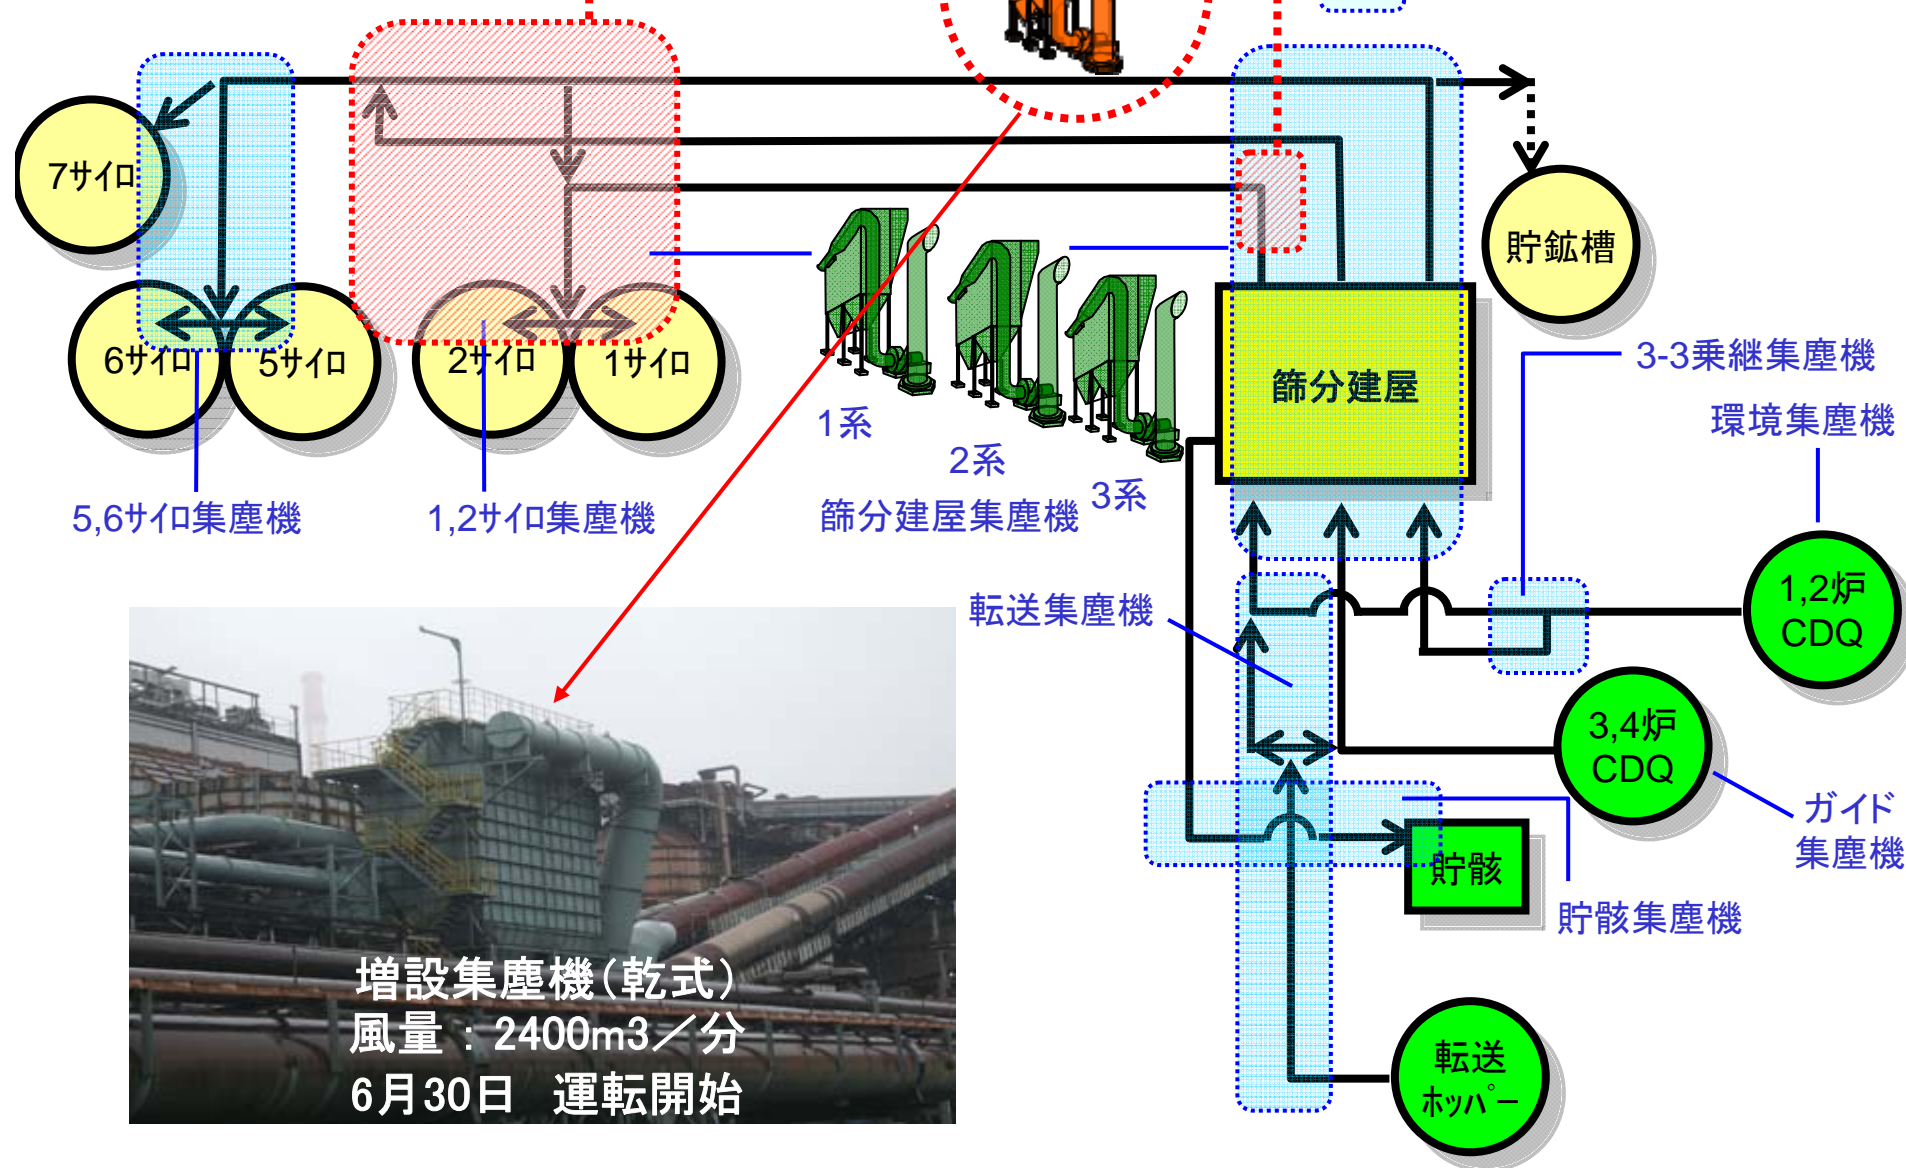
7サイロ

6サイロ

5サイロ

2サイロ

1サイロ

貯鉱槽

篩分建屋

3-3乗継集塵機

環境集塵機

1系

2系

3系

5,6サイロ集塵機

1,2サイロ集塵機

篩分建屋集塵機

転送集塵機

1,2炉 CDQ

3,4炉 CDQ

ガイド 集塵機

貯骸

貯骸集塵機

転送 ホッパー

増設集塵機（乾式）
風量：2400m3／分
6月30日　運転開始